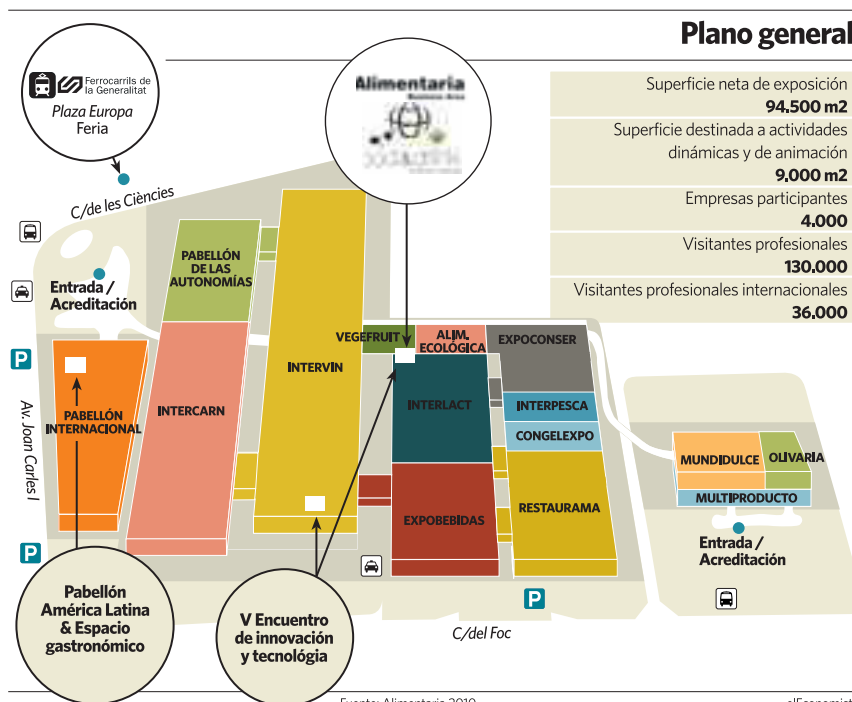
Plano general

| | |
|---|---|
| Superficie neta de exposición | 94.500 m2 |
| Superficie destinada a actividades dinámicas y de animación | 9.000 m2 |
| Empresas participantes | 4.000 |
| Visitantes profesionales | 130.000 |
| Visitantes profesionales internacionales | 36.000 |

Ferrocarrils de la Generalitat
Plaza Europa
Feria

Alimentaria

C/de les Ciències

Entrada / Acreditación

P

Av. Joan Carles I

PABELLÓN INTERNACIONAL

PABELLÓN DE LAS AUTONOMÍAS

INTERCARN

INTERVIN

VEGEFRUIT

ALIM. ECOLÓGICA

EXPOCONSER

INTERLACT

INTERPESCA

CONGELEXPO

EXPOBEBIDAS

RESTAURAMA

MUNDIDULCE

OLIVARIA

MULTIPRODUCTO

Entrada / Acreditación

P

P

C/del Foc

Pabellón América Latina & Espacio gastronómico

V Encuentro de innovación y tecnología

Fuente: Alimentaria 2010

elEconomist